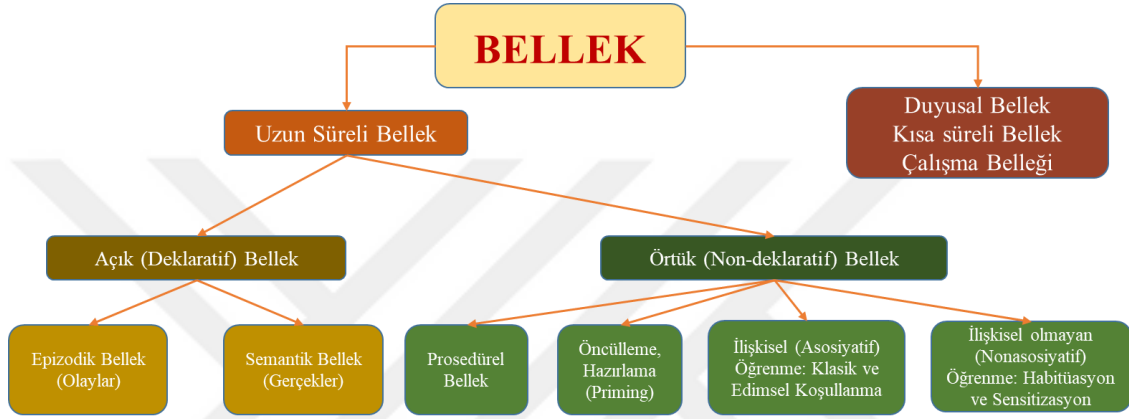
BELLEK

Uzun Süreli Bellek

Duyusal Bellek
Kısa süreli Bellek
Çalışma Belleği

Açık (Deklaratif) Bellek

Örtük (Non-deklaratif) Bellek

Epizodik Bellek (Olaylar)

Semantik Bellek (Gerçekler)

Prosedürel Bellek

Öncülleme, Hazırlama (Priming)

İlişkisel (Asosiyatif) Öğrenme: Klasik ve Edimsel Koşullanma

İlişkisel olmayan (Nonasosiyatif) Öğrenme: Habitüasyon ve Sensitizasyon